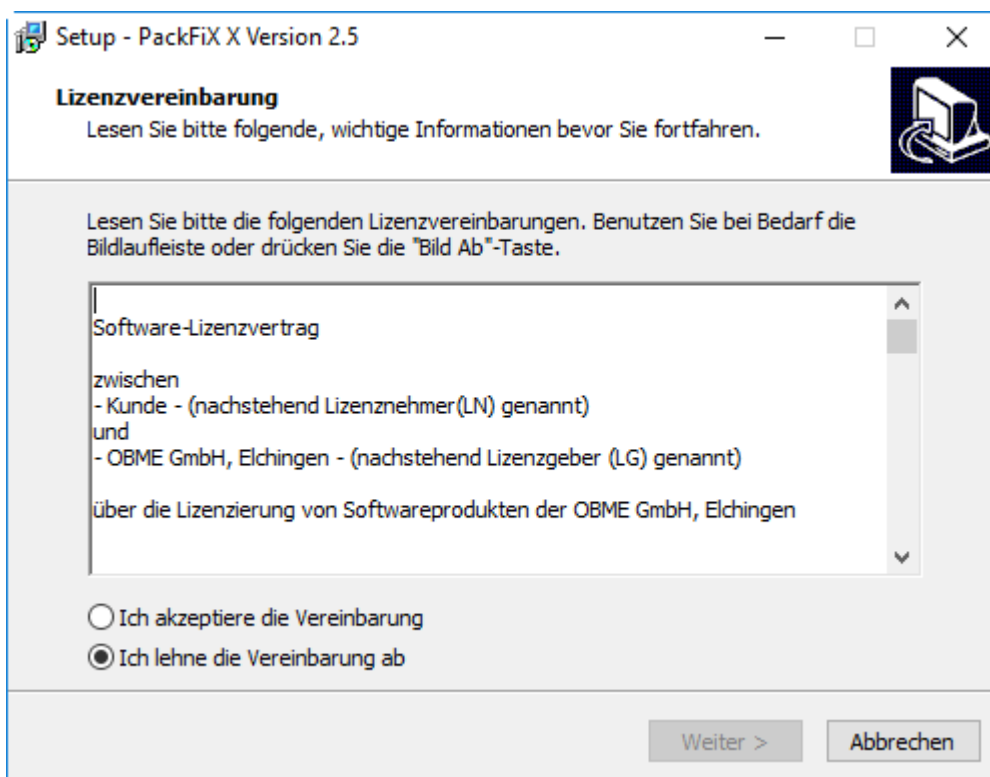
Setup - PackFiX X Version 2.5

Lizenzvereinbarung
Lesen Sie bitte folgende, wichtige Informationen bevor Sie fortfahren.

Lesen Sie bitte die folgenden Lizenzvereinbarungen. Benutzen Sie bei Bedarf die Bildlaufleiste oder drücken Sie die "Bild Ab"-Taste.

Software-Lizenzvertrag

zwischen
- Kunde - (nachstehend Lizenznehmer(LN) genannt)
und
- OBME GmbH, Elchingen - (nachstehend Lizenzgeber (LG) genannt)

über die Lizenzierung von Softwareprodukten der OBME GmbH, Elchingen

Ich akzeptiere die Vereinbarung
Ich lehne die Vereinbarung ab

Weiter >
Abbrechen